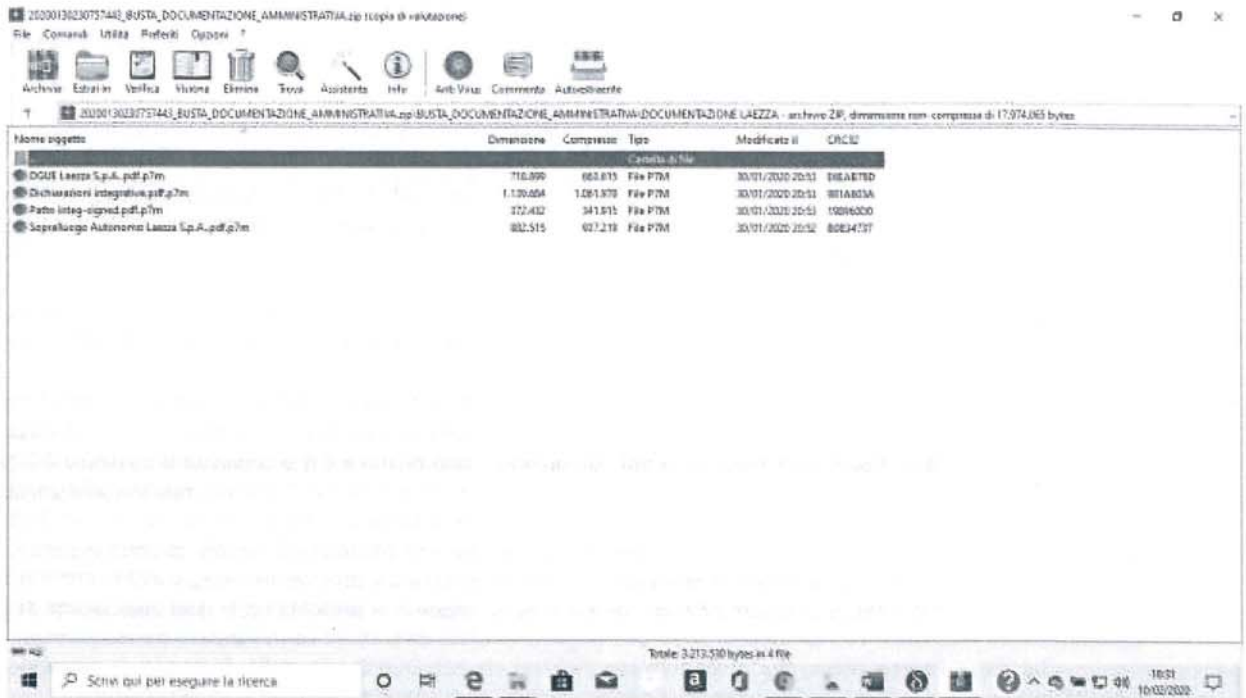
20200130230757443_BUSTA_DOCUMENTAZIONE_AMMINISTRATIVA.zip (copia di valutazione)

File Comandi Utilità Preferiti Opzioni ?

Archivia Estrai in Verifica Visiona Elimina Trova Assistente Info Anti Virus Commento Autoestraente

20200130230757443_BUSTA_DOCUMENTAZIONE_AMMINISTRATIVA.zip\BUSTA_DOCUMENTAZIONE_AMMINISTRATIVA\DOCUMENTAZIONE LAEZZA - archivio ZIP, dimensione non compressa di 17.974.065 bytes

| Nome oggetto | Dimensione | Compresso | Tipo | Modificato il | CRC32 |
|---|---|---|---|---|---|
| .. | | | Cartella di file | | |
| DGUE Laezza S.p.A..pdf.p7m | 710.890 | 663.615 | File P7M | 30/01/2020 20:53 | D8EAB78D |
| Dichiarazioni integrative.pdf.p7m | 1.139.604 | 1.081.970 | File P7M | 30/01/2020 20:53 | 881A803A |
| Patto integ-signed.pdf.p7m | 372.432 | 341.815 | File P7M | 30/01/2020 20:53 | 19896DD0 |
| Sopralluogo Autonomo Laezza S.p.A..pdf.p7m | 882.515 | 827.219 | File P7M | 30/01/2020 20:52 | B0834737 |

Totale 3.213.530 bytes in 4 file

Scrivi qui per eseguire la ricerca

10:31
10/02/2020